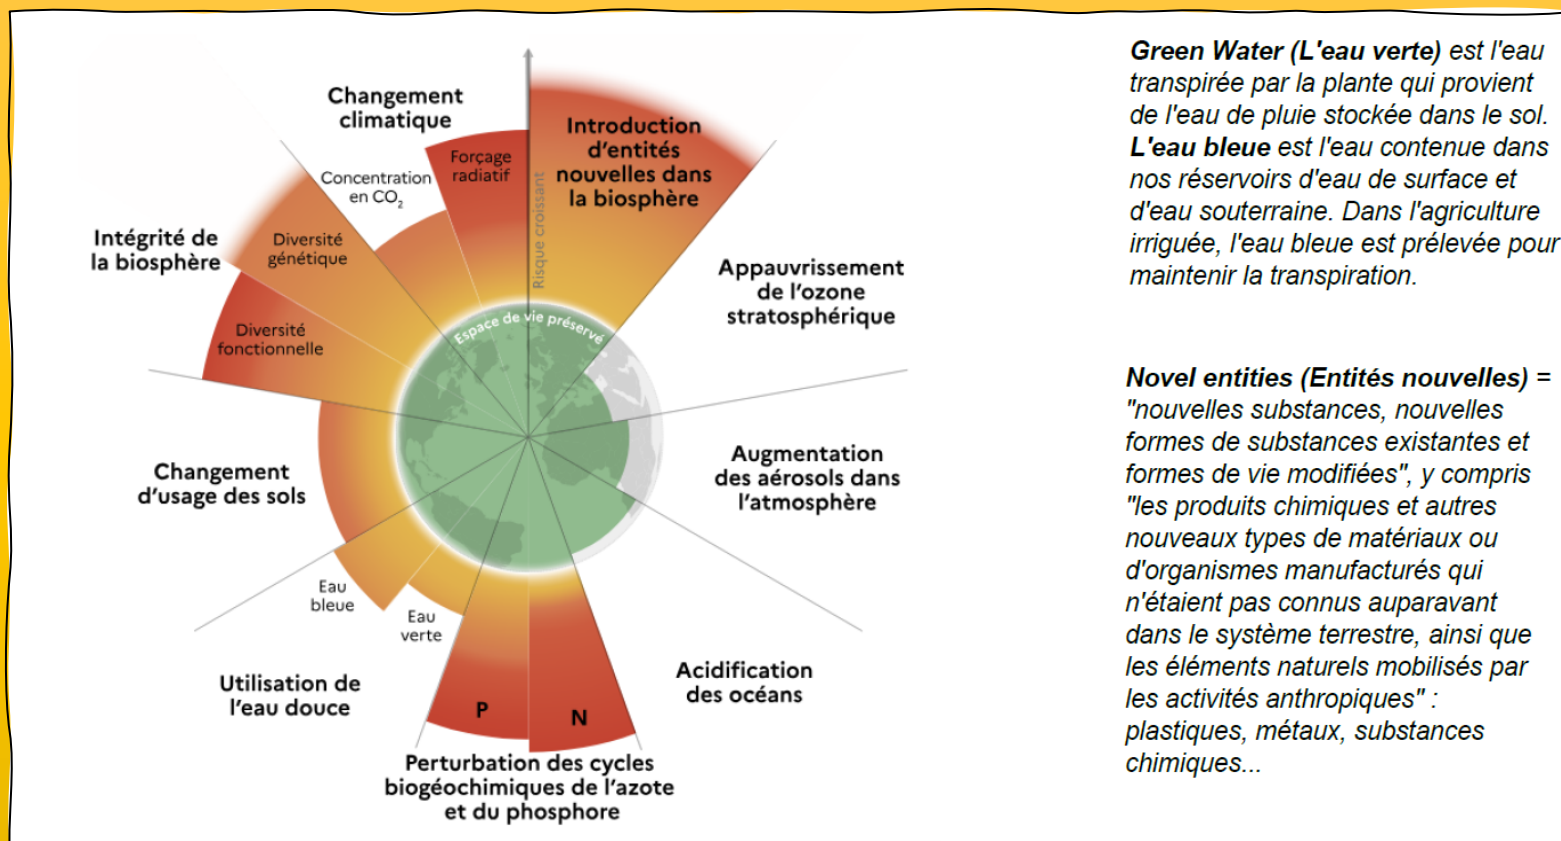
Changement climatique

Concentration en $CO_2$

Forçage radiatif

Introduction d'entités nouvelles dans la biosphère

Risque croissant

Intégrité de la biosphère

Diversité génétique

Diversité fonctionnelle

Appauvrissement de l'ozone stratosphérique

Espace de vie préservé

Augmentation des aérosols dans l'atmosphère

Changement d'usage des sols

Eau bleue

Eau verte

Utilisation de l'eau douce

P

N

Acidification des océans

Perturbation des cycles biogéochimiques de l'azote et du phosphore

Green Water (L'eau verte) est l'eau transpirée par la plante qui provient de l'eau de pluie stockée dans le sol. L'eau bleue est l'eau contenue dans nos réservoirs d'eau de surface et d'eau souterraine. Dans l'agriculture irriguée, l'eau bleue est prélevée pour maintenir la transpiration.

Novel entities (Entités nouvelles) = "nouvelles substances, nouvelles formes de substances existantes et formes de vie modifiées", y compris "les produits chimiques et autres nouveaux types de matériaux ou d'organismes manufacturés qui n'étaient pas connus auparavant dans le système terrestre, ainsi que les éléments naturels mobilisés par les activités anthropiques" : plastiques, métaux, substances chimiques...